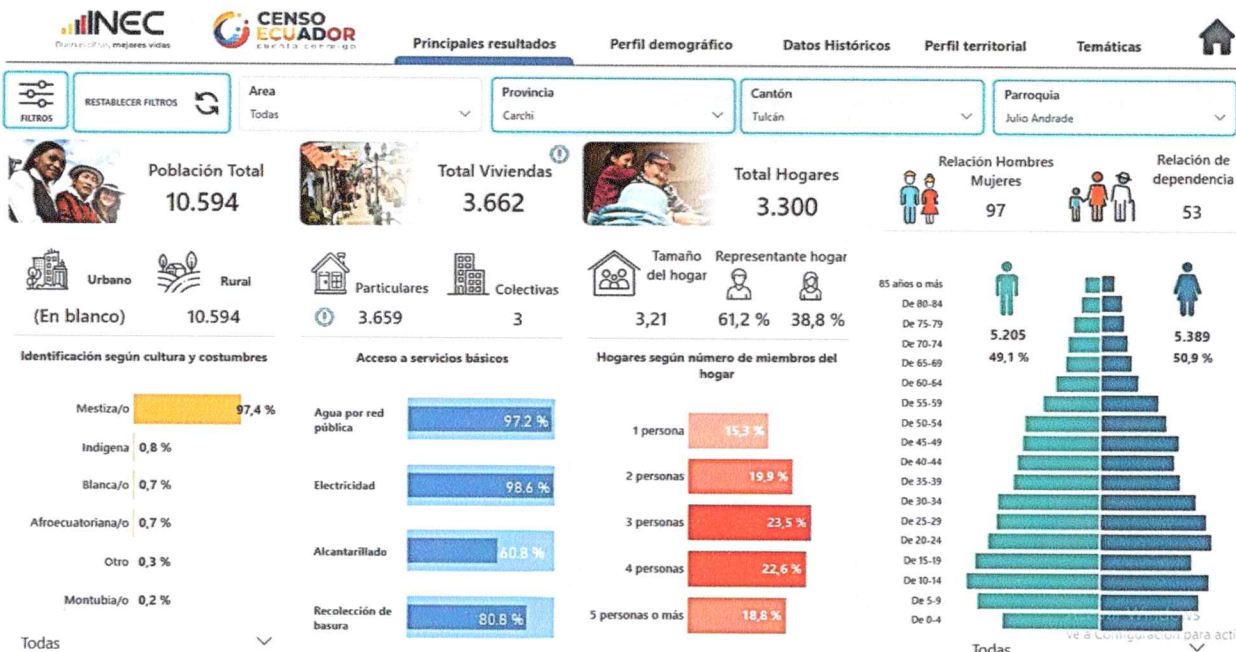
INEC
Buenos datos, mejores vidas

CENSO ECUADOR
cuenta contigo

Principales resultados
Perfil demográfico
Datos Históricos
Perfil territorial
Temáticas

FILTROS
RESTABLECER FILTROS

Area
Todas

Provincia
Carchi

Cantón
Tulcán

Parroquia
Julio Andrade

Población Total
10.594

Total Viviendas
3.662

Total Hogares
3.300

Relación Hombres Mujeres
97

Relación de dependencia
53

Urbano
Rural
(En blanco)
10.594

Particulares
Colectivas
3.659
3

Tamaño del hogar
3,21

Representante hogar
61,2 %
38,8 %

Identificación según cultura y costumbres

Mestiza/o 97,4 %
Indígena 0,8 %
Blanca/o 0,7 %
Afroecuatoriana/o 0,7 %
Otro 0,3 %
Montubia/o 0,2 %

Todas

Acceso a servicios básicos

Agua por red pública 97.2 %
Electricidad 98.6 %
Alcantarillado 60.8 %
Recolección de basura 80.8 %

Hogares según número de miembros del hogar

1 persona 15,3 %
2 personas 19,9 %
3 personas 23,5 %
4 personas 22,6 %
5 personas o más 18,8 %

85 años o más
De 80-84
De 75-79
De 70-74
De 65-69
De 60-64
De 55-59
De 50-54
De 45-49
De 40-44
De 35-39
De 30-34
De 25-29
De 20-24
De 15-19
De 10-14
De 5-9
De 0-4

5.205
49,1 %
5.389
50,9 %

Todas

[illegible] Windows
Ve a Configuración para acti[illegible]